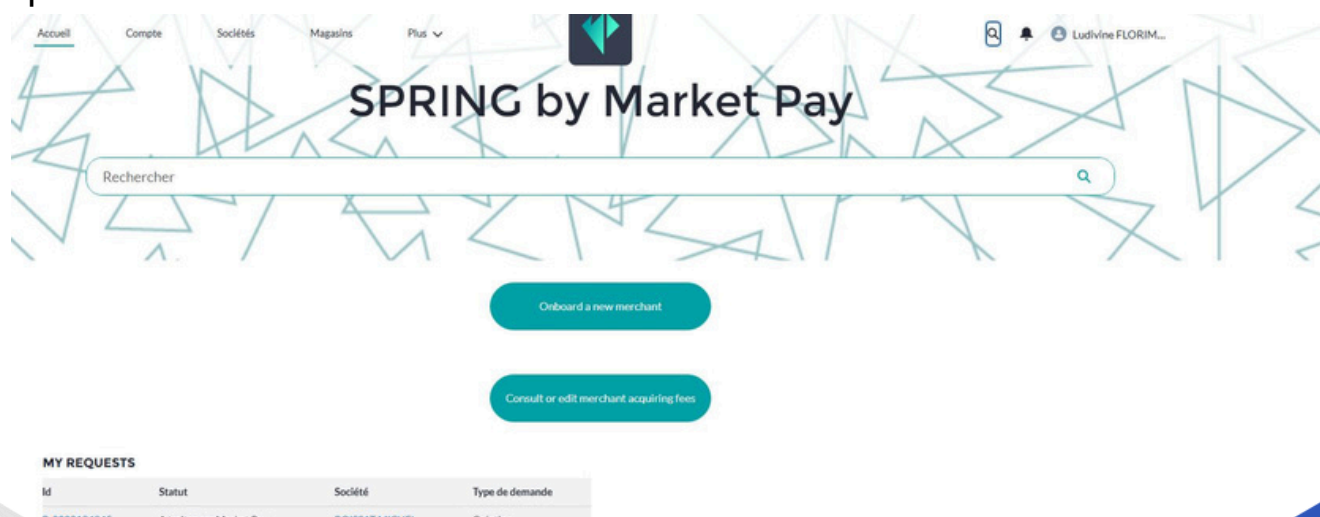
Accueil Compte Sociétés Magasins Plus

Ludivine FLORIM...

SPRING by Market Pay

Rechercher

Onboard a new merchant

Consult or edit merchant acquiring fees

MY REQUESTS

| Id | Statut | Société | Type de demande |
|---|---|---|---|
| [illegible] | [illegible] | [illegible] | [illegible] |